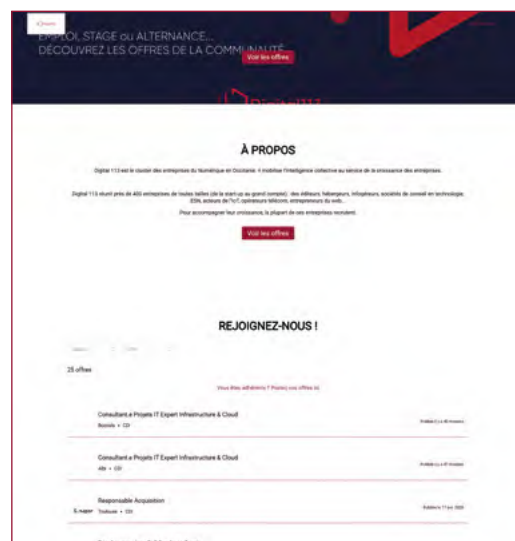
EMPLOI, STAGE ou ALTERNANCE...
DÉCOUVREZ LES OFFRES DE LA COMMUNAUTÉ

Voir les offres

À PROPOS

Digital 113 est le cluster des entreprises du Numérique en Occitanie. Il mobilise l'intelligence collective au service de la croissance des entreprises.

Digital 113 réunit près de 400 entreprises de toutes tailles (de la start-up au grand compte) : des éditeurs, hébergeurs, infogéreurs, sociétés de conseil en technologie, ESN, acteurs de l'IoT, opérateurs télécom, entrepreneurs du web...

Pour accompagner leur croissance, la plupart de ces entreprises recrutent.

Voir les offres

REJOIGNEZ-NOUS !

25 offres

Vous êtes adhérent ? Postez vos offres ici

Consultant.e Projets IT Expert Infrastructure & Cloud
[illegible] • CDI

Consultant.e Projets IT Expert Infrastructure & Cloud
Albi • CDI

Responsable Acquisition
Toulouse • CDI